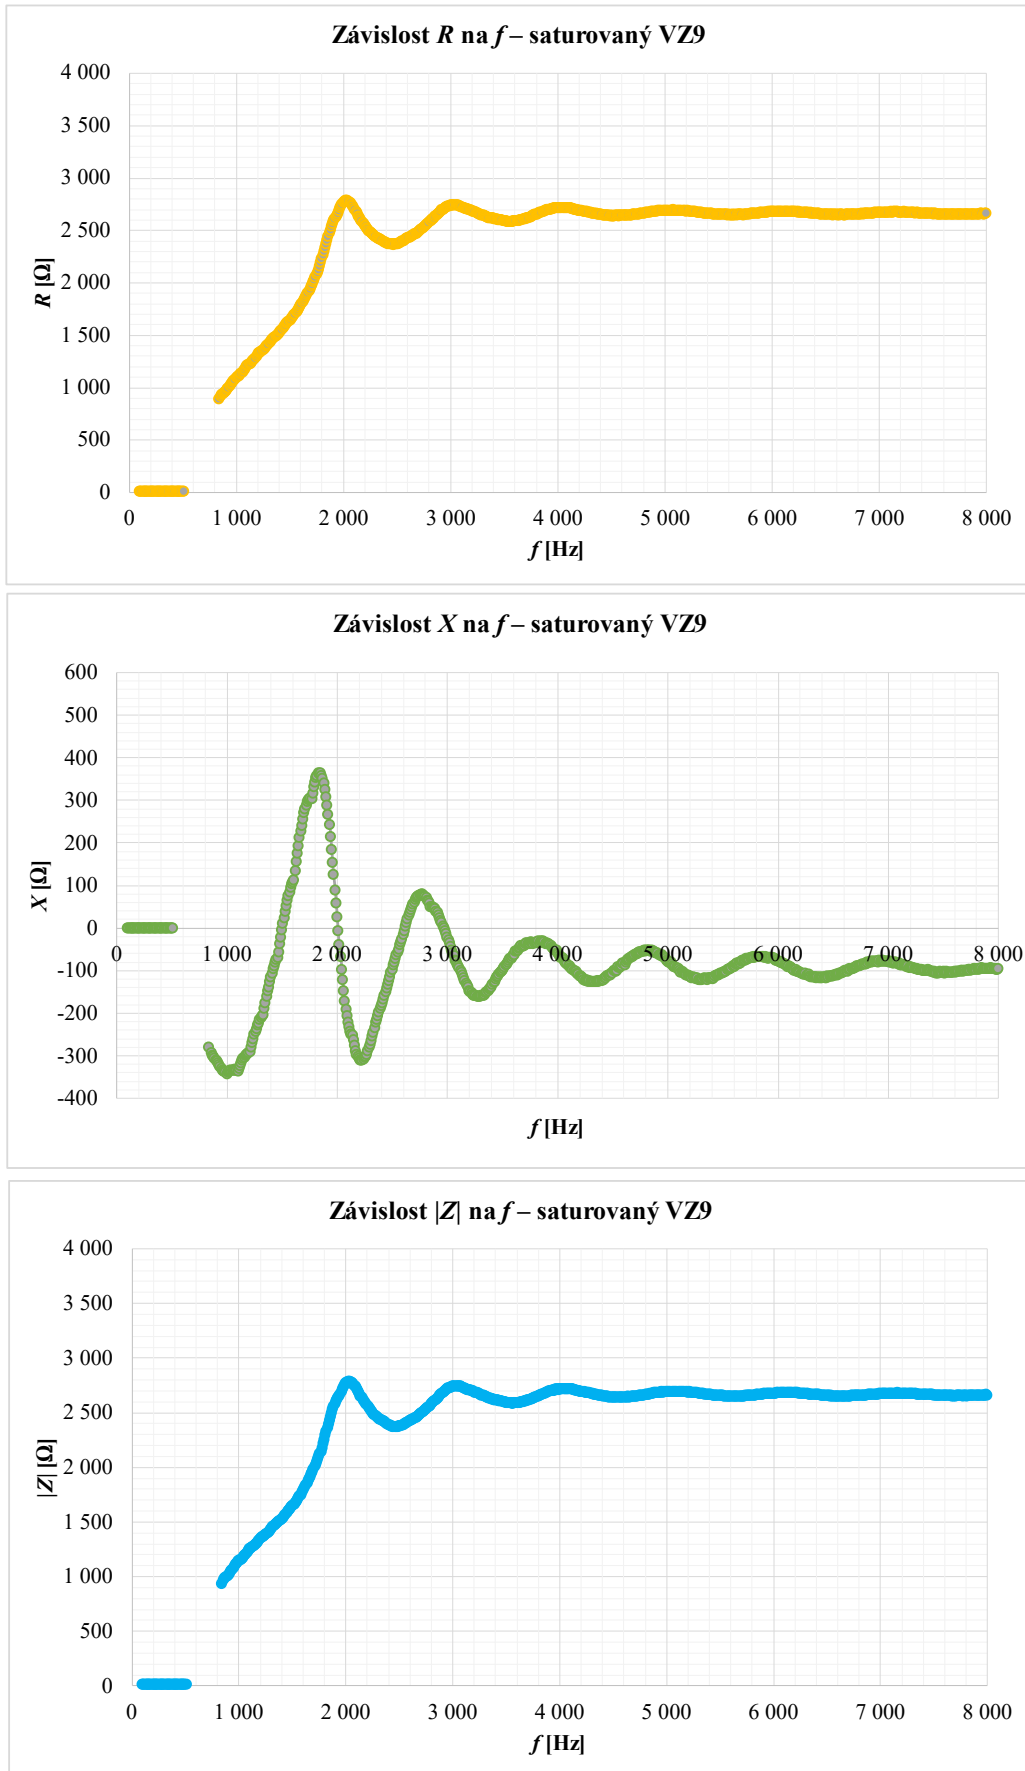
Závislost $R$ na $f$ – saturovaný VZ9

4 000
3 500
3 000
2 500
2 000
1 500
1 000
500
0

$R$ [Ω]

0 1 000 2 000 3 000 4 000 5 000 6 000 7 000 8 000

$f$ [Hz]

Závislost $X$ na $f$ – saturovaný VZ9

600
500
400
300
200
100
0
-100
-200
-300
-400

$X$ [Ω]

0 1 000 2 000 3 000 4 000 5 000 6 000 7 000 8 000

$f$ [Hz]

Závislost $|Z|$ na $f$ – saturovaný VZ9

4 000
3 500
3 000
2 500
2 000
1 500
1 000
500
0

$|Z|$ [Ω]

0 1 000 2 000 3 000 4 000 5 000 6 000 7 000 8 000

$f$ [Hz]